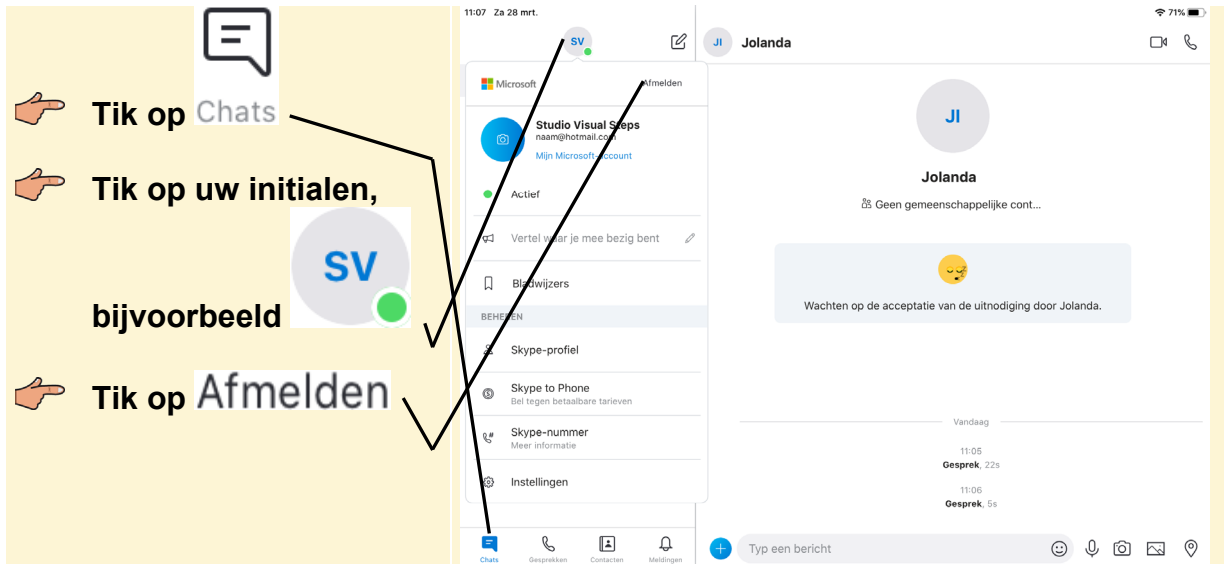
Tik op Chats

Tik op uw initialen,

SV

bijvoorbeeld

Tik op Afmelden

11:07 Za 28 mrt.

71%

SV

Microsoft

Afmelden

Studio Visual Steps
naam@hotmail.com
Mijn Microsoft-account

Actief

Vertel waar je mee bezig bent

Bladwijzers

BEHEREN

Skype-profiel

Skype to Phone
Bel tegen betaalbare tarieven

Skype-nummer
Meer informatie

Instellingen

Chats

Gesprekken

Contacten

Meldingen

JI

Jolanda

JI

Jolanda

Geen gemeenschappelijke cont...

Wachten op de acceptatie van de uitnodiging door Jolanda.

Vandaag

11:05
Gesprek, 22s

11:06
Gesprek, 5s

Typ een bericht